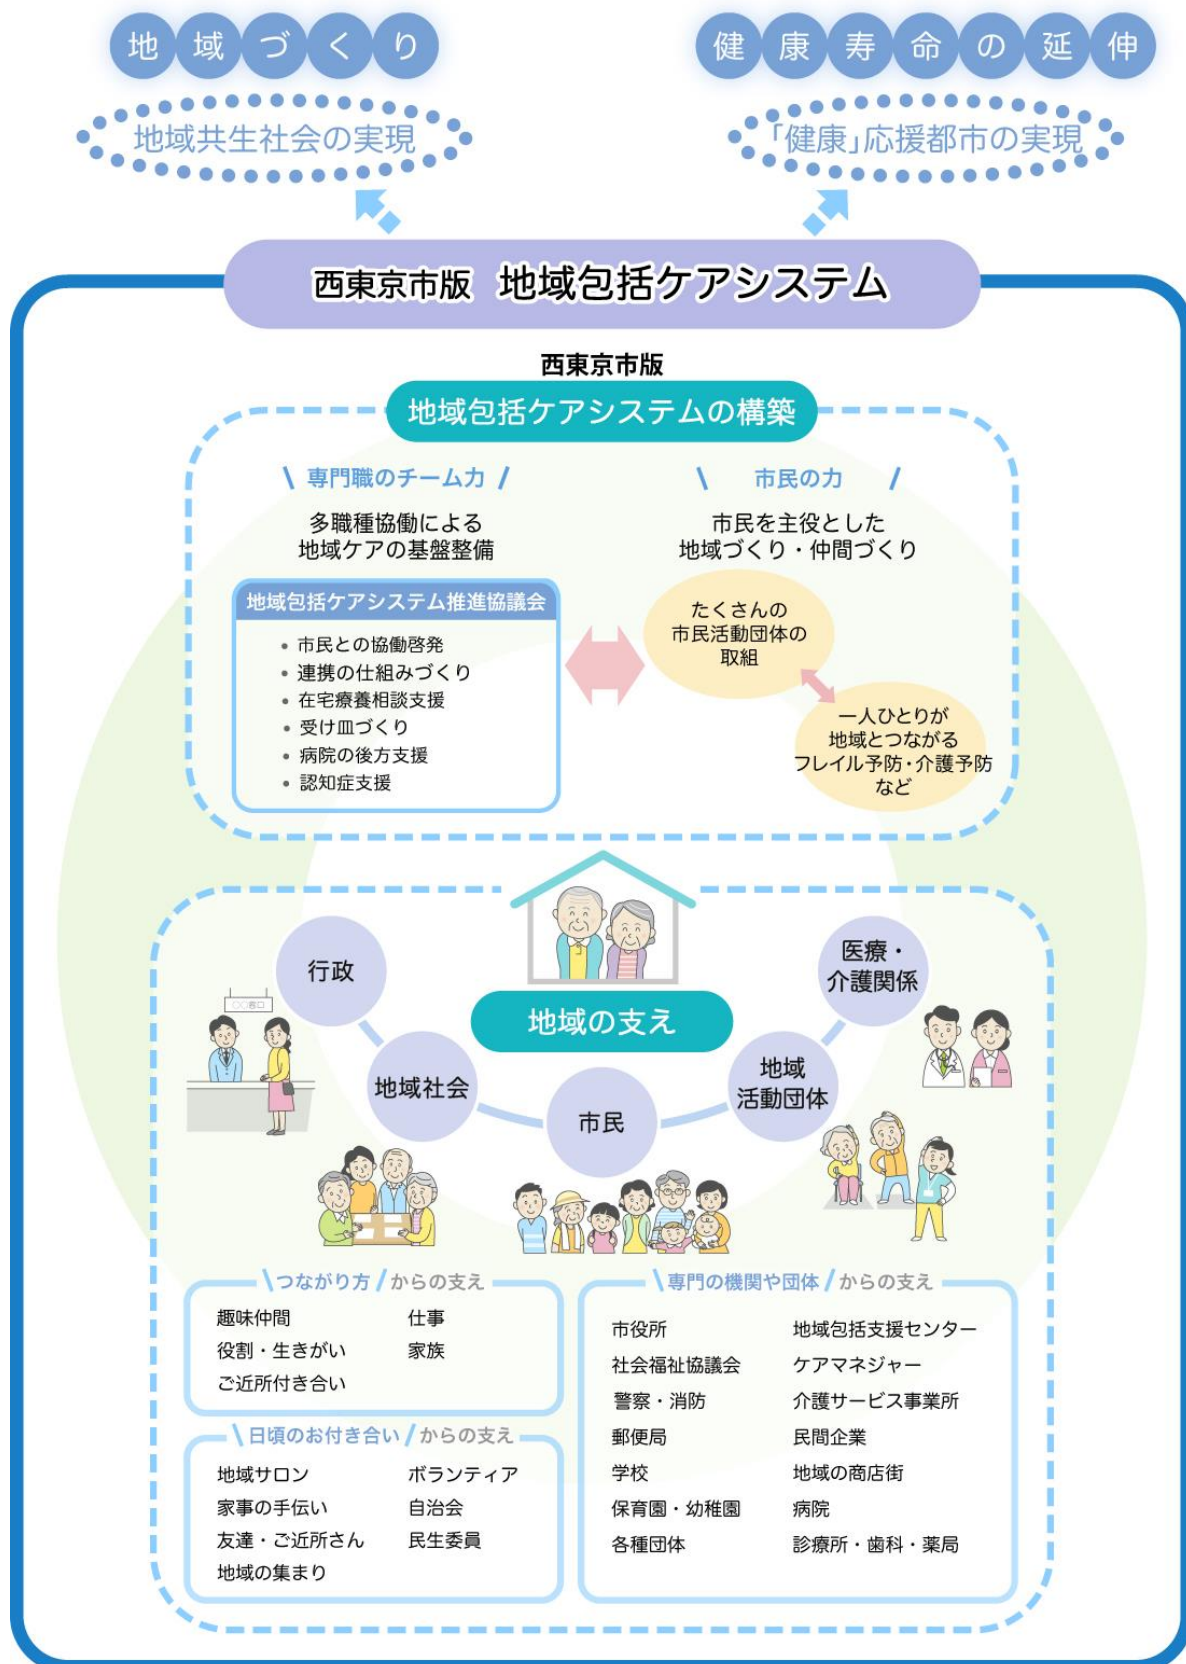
地域づくり

地域共生社会の実現

健康寿命の延伸

「健康」応援都市の実現

西東京市版　地域包括ケアシステム

西東京市版

地域包括ケアシステムの構築

＼ 専門職のチーム力 ／

多職種協働による地域ケアの基盤整備

地域包括ケアシステム推進協議会

・市民との協働啓発
・連携の仕組みづくり
・在宅療養相談支援
・受け皿づくり
・病院の後方支援
・認知症支援

＼ 市民の力 ／

市民を主役とした地域づくり・仲間づくり

たくさんの市民活動団体の取組

一人ひとりが地域とつながるフレイル予防・介護予防など

○○窓口

行政

医療・介護関係

地域の支え

地域社会

市民

地域活動団体

＼つながり方／からの支え

| | |
|---|---|
| 趣味仲間 | 仕事 |
| 役割・生きがい | 家族 |
| ご近所付き合い | |

＼日頃のお付き合い／からの支え

| | |
|---|---|
| 地域サロン | ボランティア |
| 家事の手伝い | 自治会 |
| 友達・ご近所さん | 民生委員 |
| 地域の集まり | |

＼専門の機関や団体／からの支え

| | |
|---|---|
| 市役所 | 地域包括支援センター |
| 社会福祉協議会 | ケアマネジャー |
| 警察・消防 | 介護サービス事業所 |
| 郵便局 | 民間企業 |
| 学校 | 地域の商店街 |
| 保育園・幼稚園 | 病院 |
| 各種団体 | 診療所・歯科・薬局 |